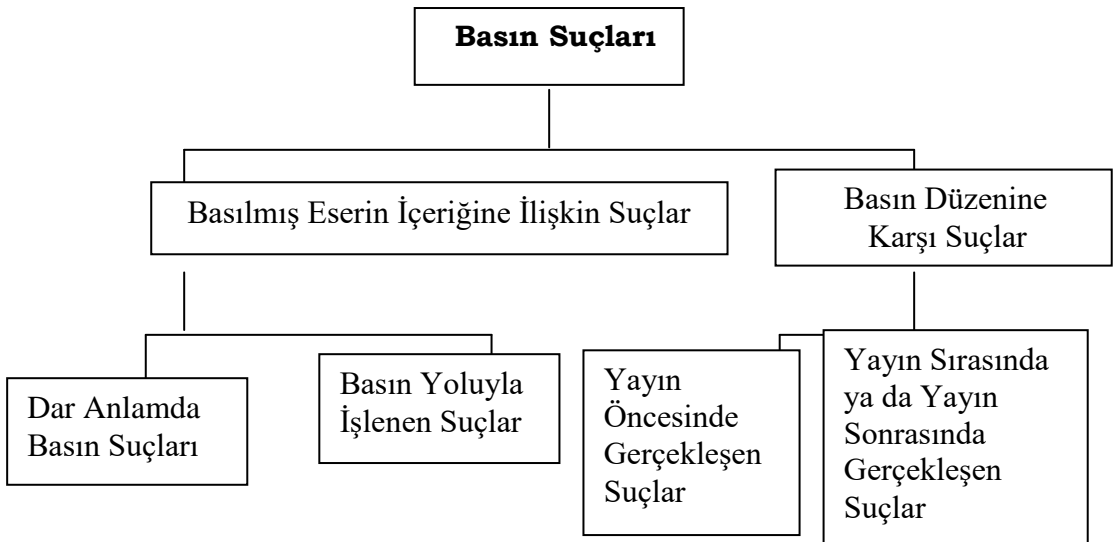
**Basın Suçları**

Basılmış Eserin İçeriğine İlişkin Suçlar

Basın Düzenine Karşı Suçlar

Dar Anlamda Basın Suçları

Basın Yoluyla İşlenen Suçlar

Yayın Öncesinde Gerçekleşen Suçlar

Yayın Sırasında ya da Yayın Sonrasında Gerçekleşen Suçlar